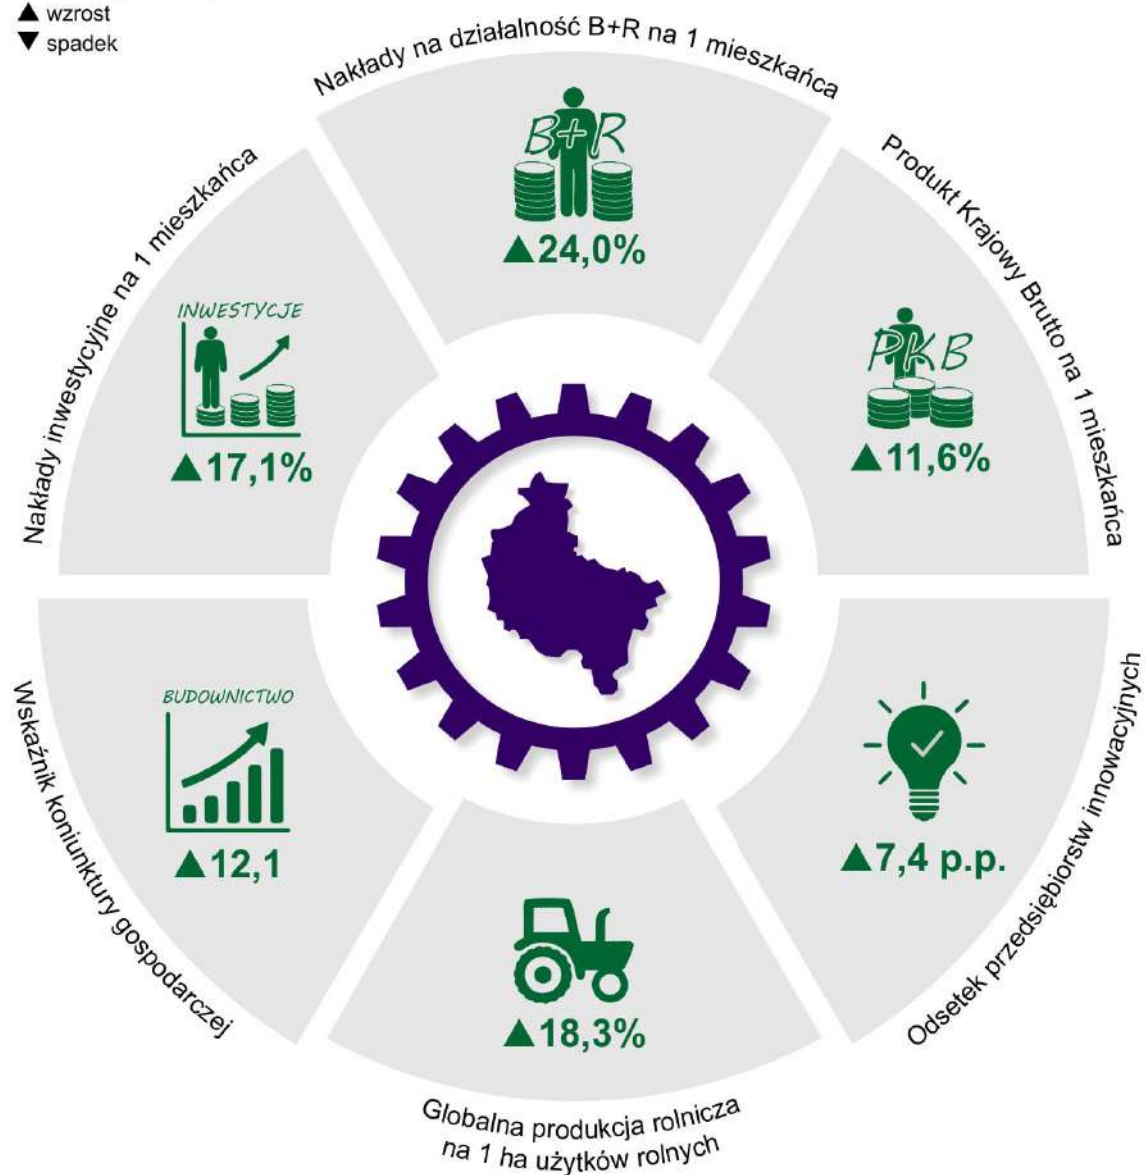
▲ wzrost
▼ spadek

Nakłady na działalność B+R na 1 mieszkańca

B+R

▲24,0%

Produkt Krajowy Brutto na 1 mieszkańca

PKB

▲11,6%

Nakłady inwestycyjne na 1 mieszkańca

INWESTYCJE

▲17,1%

Wskaźnik koniunktury gospodarczej

BUDOWNICTWO

▲12,1

Odsetek przedsiębiorstw innowacyjnych

▲7,4 p.p.

Globalna produkcja rolnicza na 1 ha użytków rolnych

▲18,3%